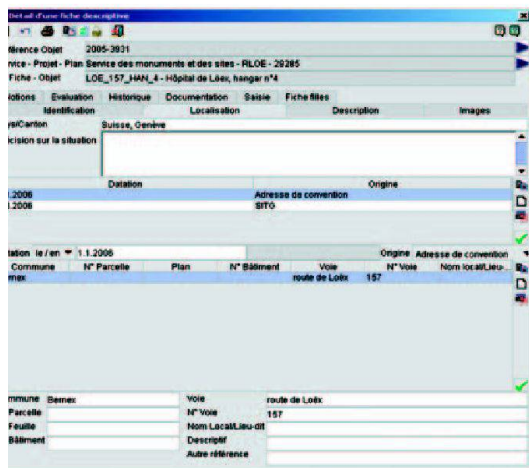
Détail d'une fiche descriptive

férence Objet 2005-3931

rvice - Projet - Plan Service des monuments et des sites - RILOE - 29285

Fiche - Objet LOE_157_HAN_4 - Hôpital de Loëx, hangar n°4

otions Evaluation Historique Documentation Saisie Fiche filles

Identification | Localisation | Description | Images

ys/Canton Suisse, Genève

écision sur la situation

| Datation | Origine |
|---|---|
| 1.2006 | Adresse de convention |
| 1.2006 | SITG |

tation le / en 1.1.2006 Origine Adresse de convention

| Commune | N° Parcelle | Plan | N° Bâtiment | Voie | N° Voie | Nom local/Lieu-dit |
|---|---|---|---|---|---|---|
| rnex | | | | route de Loëx | 157 | |

mmune Bernex
Parcelle
Feuille
Bâtiment

Voie route de Loëx
N° Voie 157
Nom Local/Lieu-dit
Descriptif
Autre référence